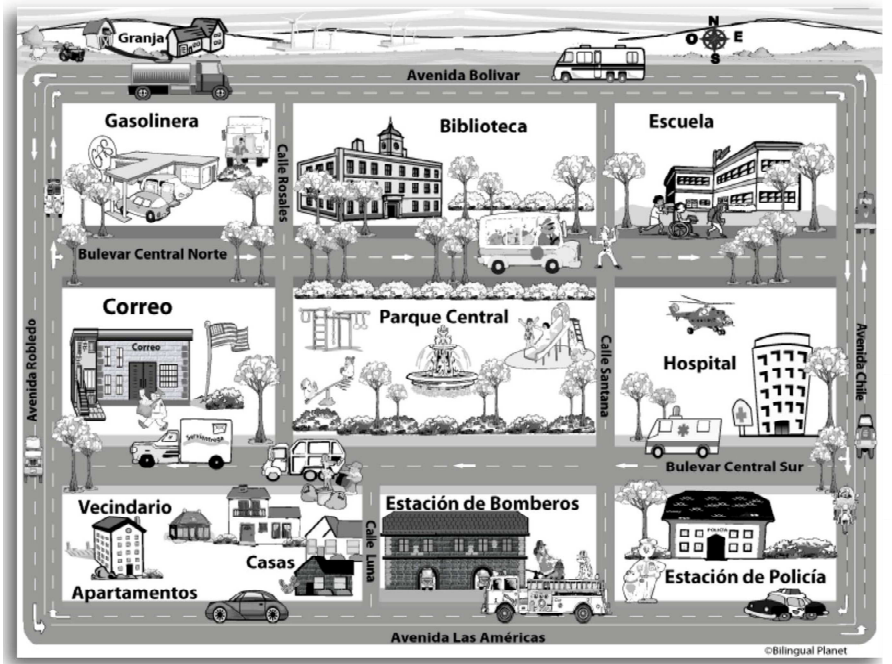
Granja

N
O
E
S

Avenida Bolivar

Gasolinera

Calle Rosales

Biblioteca

Escuela

Bulevar Central Norte

Correo

Correo

Parque Central

Calle Santana

Hospital

Avenida Robledo

Avenida Chile

Bulevar Central Sur

Vecindario

Casas

Calle Luna

Estación de Bomberos

POLICÍA

Apartamentos

Estación de Policía

Avenida Las Américas

©Bilingual Planet